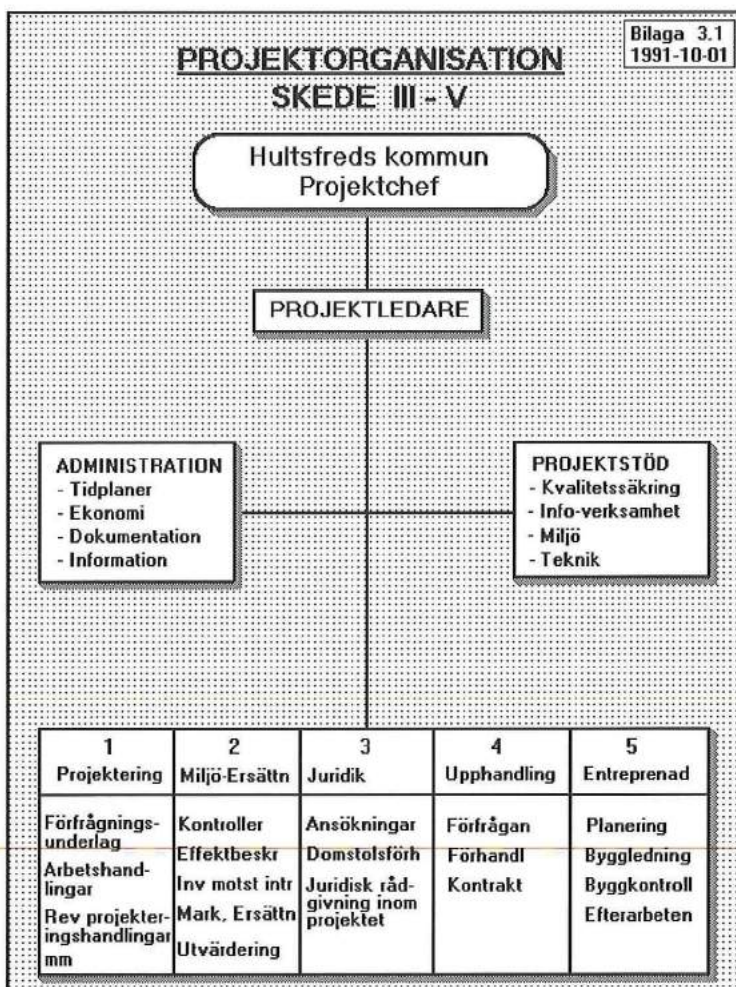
Bilaga 3.1
1991-10-01

PROJEKTORGANISATION
SKEDE III - V

Hultsfreds kommun
Projektchef

PROJEKTLEDARE

ADMINISTRATION
- Tidplaner
- Ekonomi
- Dokumentation
- Information

PROJEKTSTÖD
- Kvalitetssäkring
- Info-verksamhet
- Miljö
- Teknik

| 1 Projektering | 2 Miljö-Ersättn | 3 Juridik | 4 Upphandling | 5 Entreprenad |
|---|---|---|---|---|
| Förfrågningsunderlag<br>Arbetshandlingar<br>Rev projekteringshandlingar mm | Kontroller<br>Effektbeskr<br>Inv motst intr<br>Mark, Ersättn<br>Utvärdering | Ansökningar<br>Domstolsförh<br>Juridisk rådgivning inom projektet | Förfrågan<br>Förhandl<br>Kontrakt | Planering<br>Byggledning<br>Byggkontroll<br>Efterarbeten |